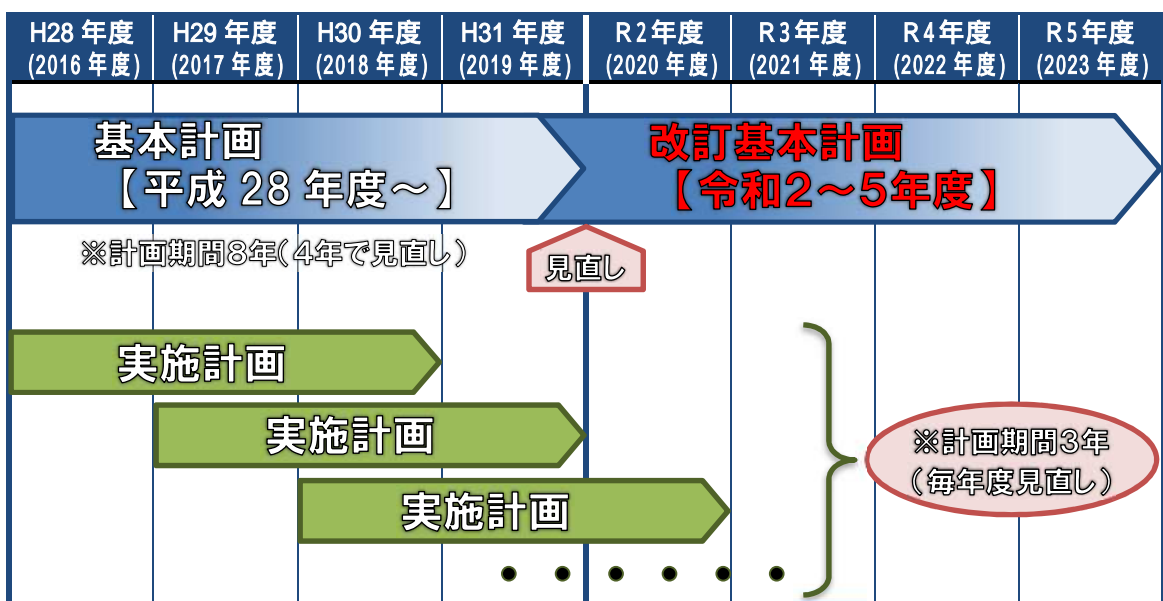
| H28 年度 (2016 年度) | H29 年度 (2017 年度) | H30 年度 (2018 年度) | H31 年度 (2019 年度) | R２年度 (2020 年度) | R３年度 (2021 年度) | R４年度 (2022 年度) | R５年度 (2023 年度) |
|---|---|---|---|---|---|---|---|

基本計画
【平成 28 年度～】

改訂基本計画
【令和２～５年度】

※計画期間８年（４年で見直し）

見直し

実施計画

実施計画

実施計画

※計画期間３年
（毎年度見直し）